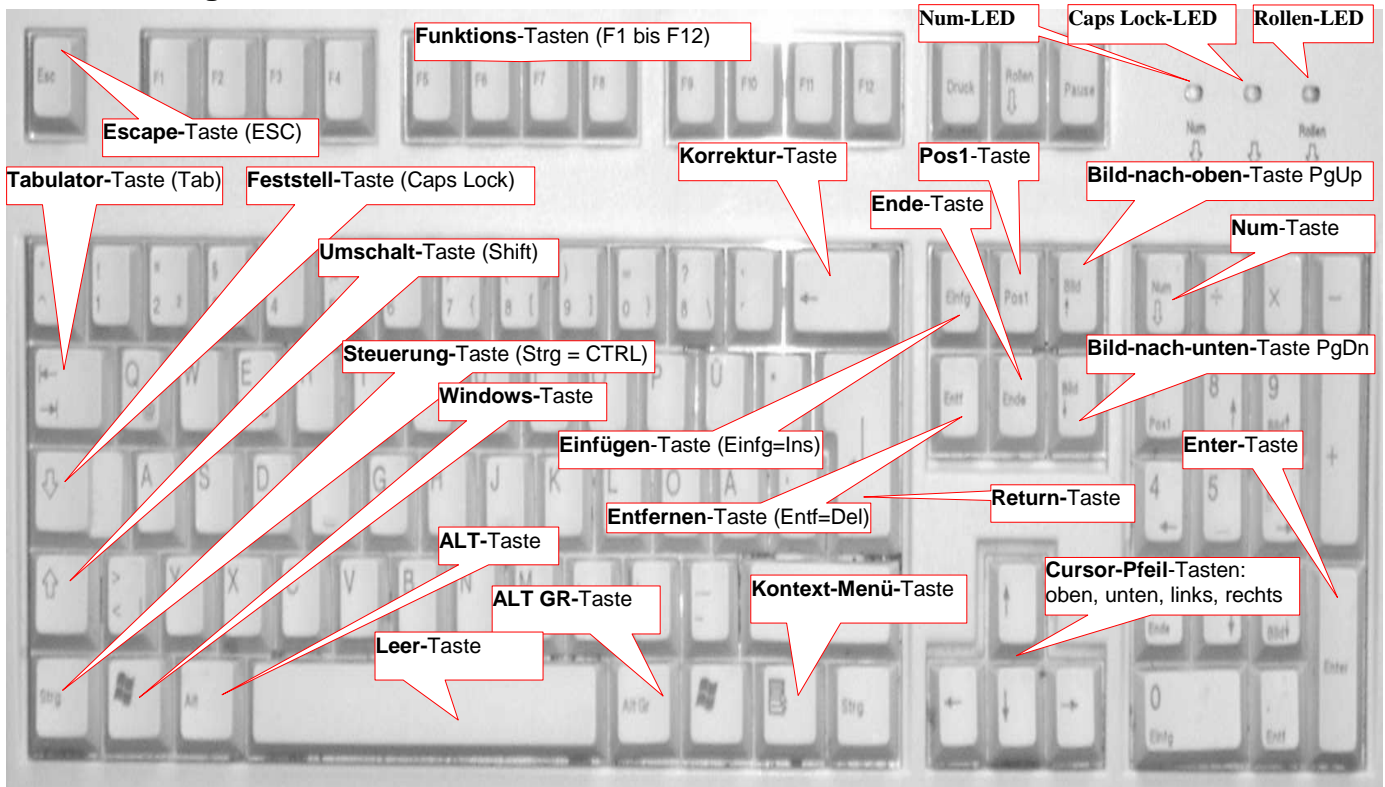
Funktions-Tasten (F1 bis F12)

Num-LED

Caps Lock-LED

Rollen-LED

Esc

F1 F2 F3 F4 F5 F6 F7 F8 F9 F10 F11 F12

Druck Rollen Pause

Num Rollen

Escape-Taste (ESC)

Korrektur-Taste

Pos1-Taste

Tabulator-Taste (Tab)

Feststell-Taste (Caps Lock)

Ende-Taste

Bild-nach-oben-Taste PgUp

Num-Taste

Umschalt-Taste (Shift)

Einfg Pos1 Bild

Num

Steuerung-Taste (Strg = CTRL)

Bild-nach-unten-Taste PgDn

Windows-Taste

Entf Ende Bild

Q W E P Ü

Pos1

Einfügen-Taste (Einfg=Ins)

Enter-Taste

A S D G J K L Ö Ä

Entfernen-Taste (Entf=Del)

Return-Taste

ALT-Taste

Cursor-Pfeil-Tasten: oben, unten, links, rechts

Y X V B N

ALT GR-Taste

Kontext-Menü-Taste

Leer-Taste

Ende Bild Enter

Strg Alt Alt Gr Strg

0 Einfg Entf